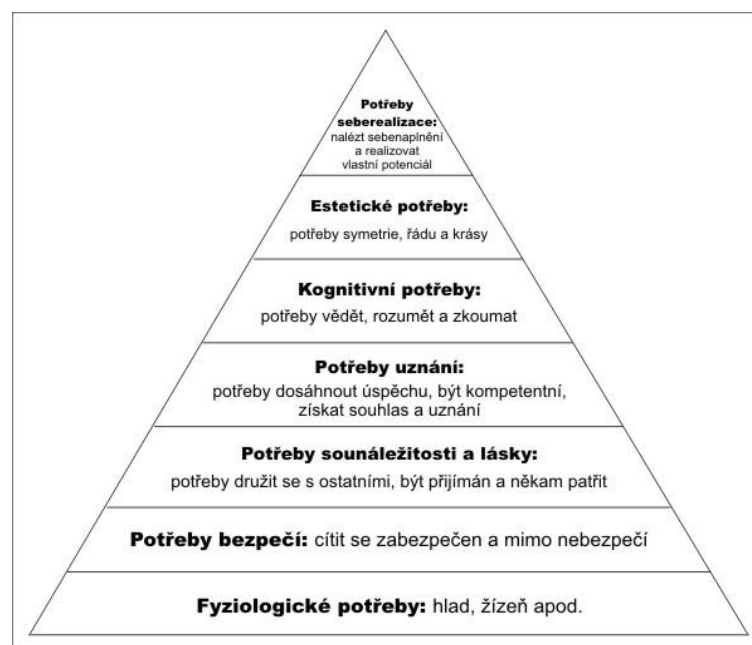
Potřeby seberealizace: nalézt sebenaplnění a realizovat vlastní potenciál

Estetické potřeby:

potřeby symetrie, řádu a krásy

Kognitivní potřeby:

potřeby vědět, rozumět a zkoumat

Potřeby uznání:

potřeby dosáhnout úspěchu, být kompetentní, získat souhlas a uznání

Potřeby sounáležitosti a lásky:

potřeby družit se s ostatními, být přijímán a někam patřit

Potřeby bezpečí: cítit se zabezpečen a mimo nebezpečí

Fyziologické potřeby: hlad, žízeň apod.